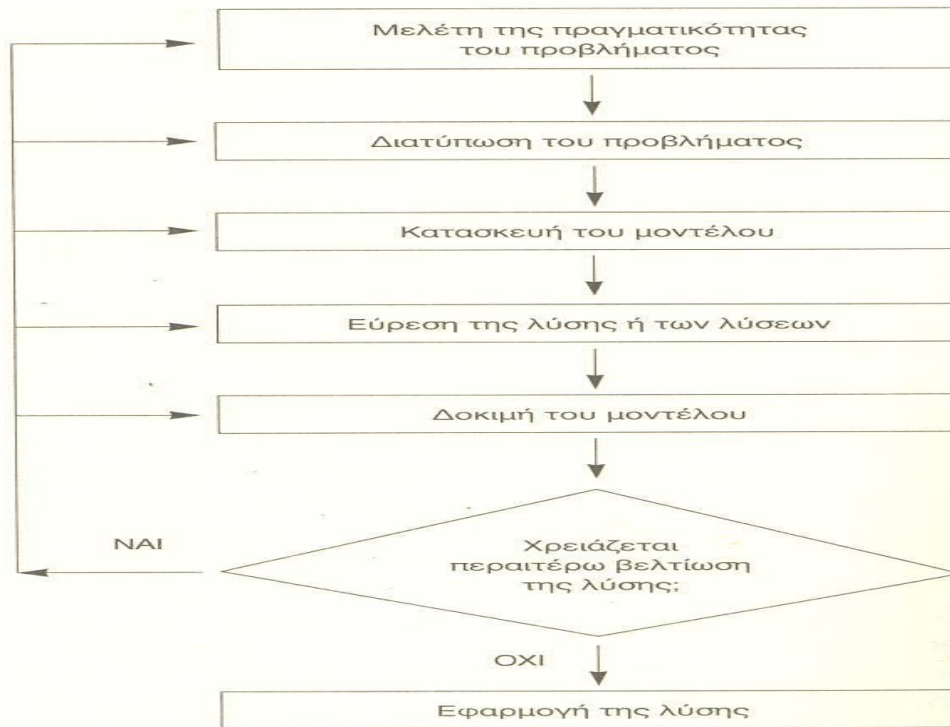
Μελέτη της πραγματικότητας του προβλήματος

Διατύπωση του προβλήματος

Κατασκευή του μοντέλου

Εύρεση της λύσης ή των λύσεων

Δοκιμή του μοντέλου

ΝΑΙ

Χρειάζεται περαιτέρω βελτίωση της λύσης;

ΟΧΙ

Εφαρμογή της λύσης